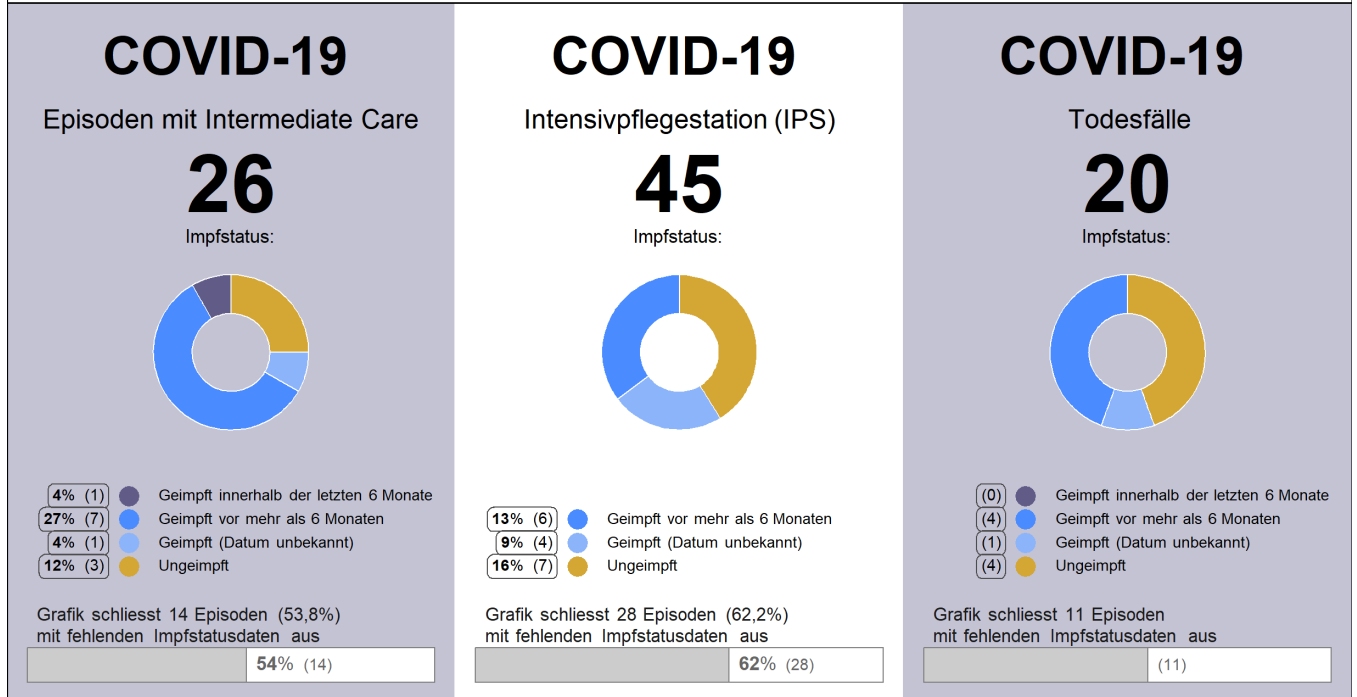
COVID-19

Episoden mit Intermediate Care

26

Impfstatus:

4% (1) Geimpft innerhalb der letzten 6 Monate
27% (7) Geimpft vor mehr als 6 Monaten
4% (1) Geimpft (Datum unbekannt)
12% (3) Ungeimpft

Grafik schliesst 14 Episoden (53,8%) mit fehlenden Impfstatusdaten aus

54% (14)

COVID-19

Intensivpflegestation (IPS)

45

Impfstatus:

13% (6) Geimpft vor mehr als 6 Monaten
9% (4) Geimpft (Datum unbekannt)
16% (7) Ungeimpft

Grafik schliesst 28 Episoden (62,2%) mit fehlenden Impfstatusdaten aus

62% (28)

COVID-19

Todesfälle

20

Impfstatus:

(0) Geimpft innerhalb der letzten 6 Monate
(4) Geimpft vor mehr als 6 Monaten
(1) Geimpft (Datum unbekannt)
(4) Ungeimpft

Grafik schliesst 11 Episoden mit fehlenden Impfstatusdaten aus

(11)